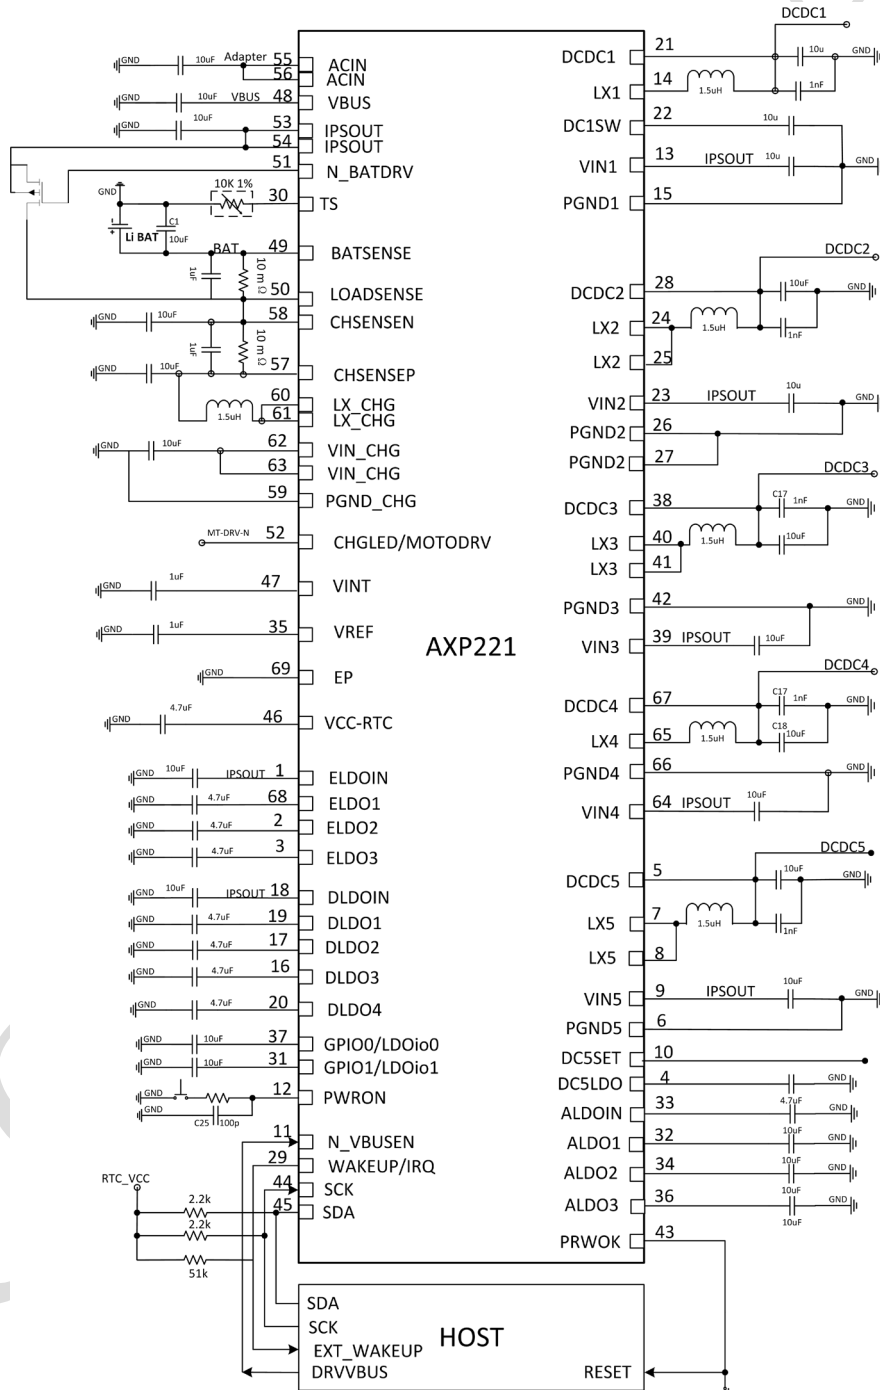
AXP221

GND 10uF Adapter 55 ACIN
56 ACIN
GND 10uF VBUS 48 VBUS
GND 10uF 53 IPSOUT
54 IPSOUT
51 N_BATDRV
GND 10K 1% 30 TS
Li BAT C1 10uF
BAT 49 BATSENSE
1uF 10 m Ω 50 LOADSENSE
GND 10uF 58 CHSENSEN
1uF 10 m Ω
GND 10uF 57 CHSENSEP
1.5uH 60 LX_CHG
61 LX_CHG
GND 10uF 62 VIN_CHG
63 VIN_CHG
59 PGND_CHG
MT-DRV-N 52 CHGLED/MOTODRV
GND 1uF 47 VINT
GND 1uF 35 VREF
GND 69 EP
GND 4.7uF 46 VCC-RTC
GND 10uF IPSOUT 1 ELDOIN
GND 4.7uF 68 ELDO1
GND 4.7uF 2 ELDO2
GND 4.7uF 3 ELDO3
GND 10uF IPSOUT 18 DLDOIN
GND 4.7uF 19 DLDO1
GND 4.7uF 17 DLDO2
GND 4.7uF 16 DLDO3
GND 4.7uF 20 DLDO4
GND 10uF 37 GPIO0/LDOio0
GND 10uF 31 GPIO1/LDOio1
GND GND C25 100p 12 PWRON
11 N_VBUSEN
29 WAKEUP/IRQ
RTC_VCC 2.2k 44 SCK
2.2k 45 SDA
51k

DCDC1
DCDC1 21 10u GND
LX1 14 1.5uH 1nF
DC1SW 22 10u
VIN1 13 IPSOUT 10u GND
PGND1 15
DCDC2
DCDC2 28 10uF GND
LX2 24 1.5uH 1nF
LX2 25
VIN2 23 IPSOUT 10u GND
PGND2 26
PGND2 27
DCDC3
DCDC3 38 C17 1nF GND
LX3 40 1.5uH 10uF
LX3 41
PGND3 42 GND
VIN3 39 IPSOUT 10uF
DCDC4
DCDC4 67 C17 1nF GND
LX4 65 1.5uH C18 10uF
PGND4 66 GND
VIN4 64 IPSOUT 10uF
DCDC5
DCDC5 5 10uF GND
LX5 7 1.5uH 1nF
LX5 8
VIN5 9 IPSOUT 10uF GND
PGND5 6
DC5SET 10
DC5LDO 4 GND
ALDOIN 33 4.7uF GND
ALDO1 32 10uF GND
ALDO2 34 10uF GND
ALDO3 36 10uF GND 10uF
PRWOK 43

HOST
SDA
SCK
EXT_WAKEUP
DRVVBUS
RESET